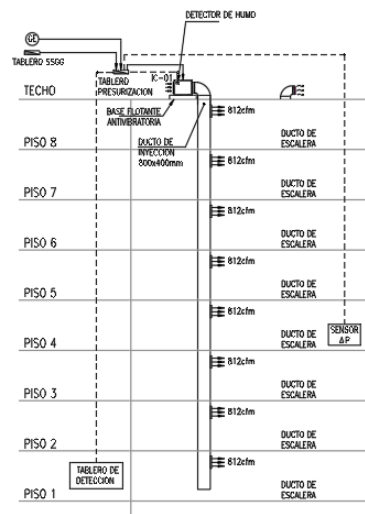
GE

TABLERO SSGG

DETECTOR DE HUMO

TABLERO PRESURIZACION

IC-01

TECHO

BASE FLOTANTE ANTIVIBRATORIA

812cfm

PISO 8

DUCTO DE INYECCION 800x400mm

DUCTO DE ESCALERA

812cfm

PISO 7

DUCTO DE ESCALERA

812cfm

PISO 6

DUCTO DE ESCALERA

812cfm

PISO 5

DUCTO DE ESCALERA

812cfm

PISO 4

DUCTO DE ESCALERA

SENSOR $\Delta P$

812cfm

PISO 3

DUCTO DE ESCALERA

812cfm

PISO 2

DUCTO DE ESCALERA

812cfm

TABLERO DE DETECCION

PISO 1

DUCTO DE ESCALERA